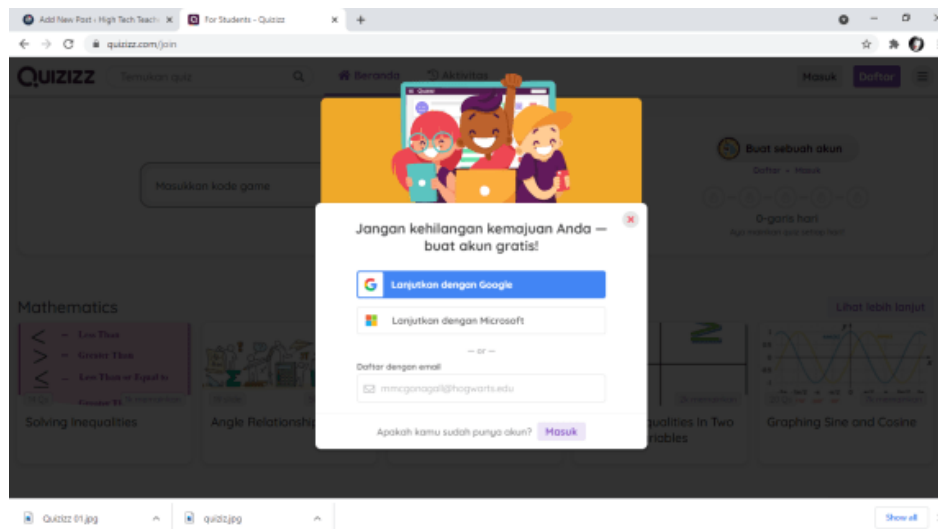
Add New Post - High Tech Teach ×
For Students - Quizizz ×
+

quizizz.com/join

QUIZIZZ
Temukan quiz
Beranda
Aktivitas
Masuk
Daftar

Masukkan kode game

Buat sebuah akun
Daftar → Masuk
0-garis hari
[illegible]

Jangan kehilangan kemajuan Anda — buat akun gratis!

Lanjutkan dengan Google

Lanjutkan dengan Microsoft

— or —

Daftar dengan email

mmcgonagall@hogwarts.edu

Apakah kamu sudah punya akun? Masuk

Mathematics
Lihat lebih lanjut

< Less Than
> Greater Than
≤ Less Than or Equal to
Greater Th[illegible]

Solving Inequalities
Angle Relationship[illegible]
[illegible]qualities In Two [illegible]riables
Graphing Sine and Cosine

Quizizz 01.jpg
quizizz.jpg
Show all